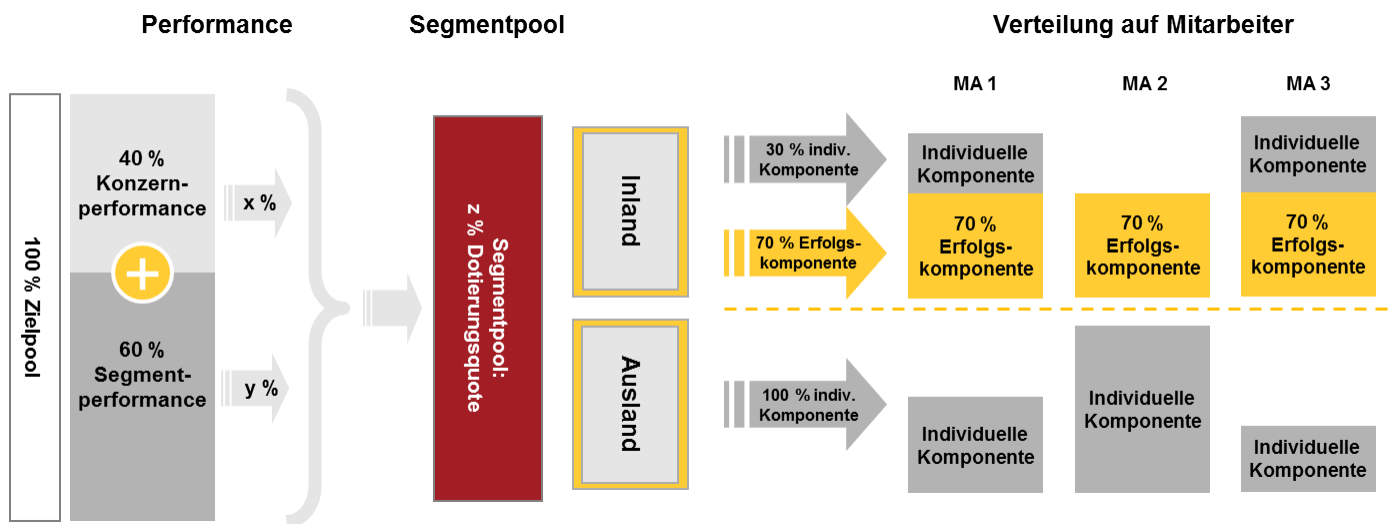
Performance

Segmentpool

Verteilung auf Mitarbeiter

100 % Zielpool

40 % Konzernperformance

x %

60 % Segmentperformance

y %

Segmentpool: z % Dotierungsquote

Inland

Ausland

MA 1

MA 2

MA 3

30 % indiv. Komponente

70 % Erfolgskomponente

100 % indiv. Komponente

Individuelle Komponente

70 % Erfolgskomponente

70 % Erfolgskomponente

Individuelle Komponente

70 % Erfolgskomponente

Individuelle Komponente

Individuelle Komponente

Individuelle Komponente